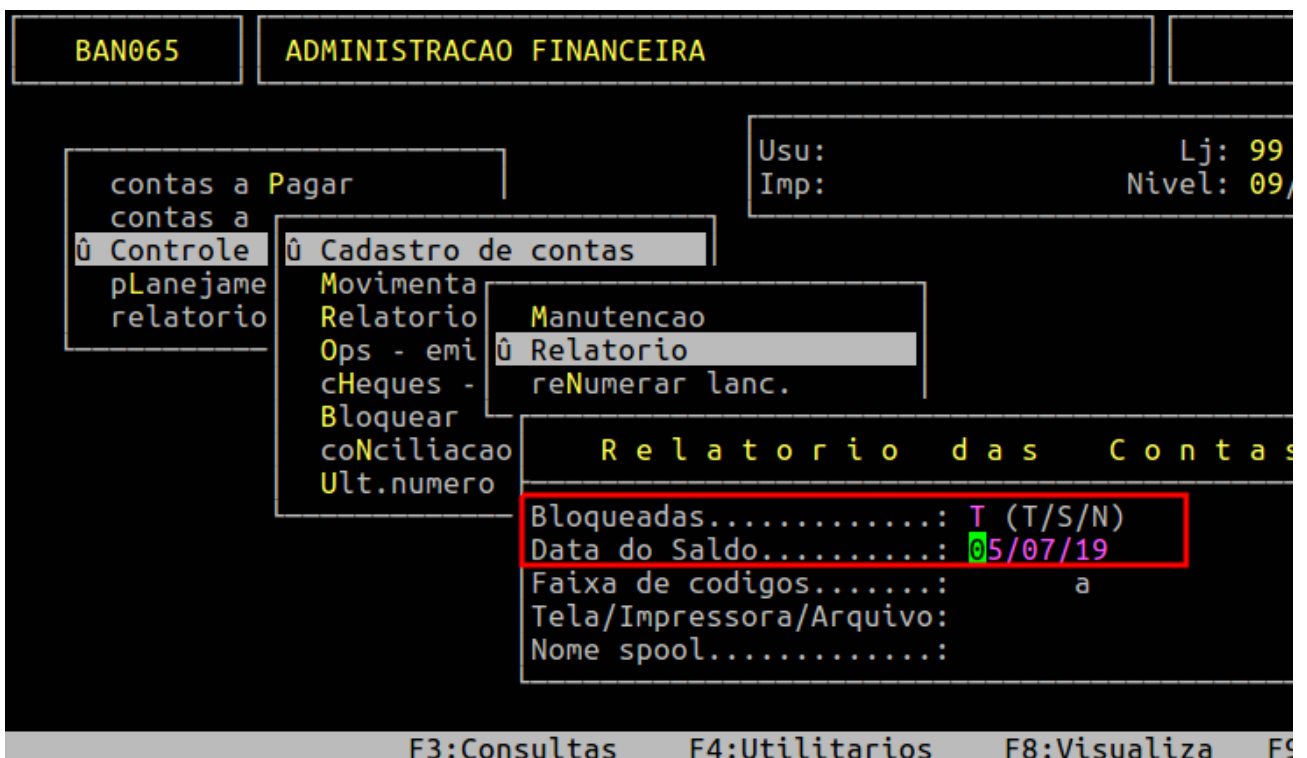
BAN065 ADMINISTRACAO FINANCEIRA

Usu: Lj: 99
Imp: Nivel: 09/

contas a Pagar
contas a
û Controle
pLanejame
relatorio

û Cadastro de contas
Movimenta
Relatorio
Ops - emi
cHeques -
Bloquear
coNciliacao
Ult.numero

Manutencao
û Relatorio
reNumerar lanc.

R e l a t o r i o d a s C o n t a s

Bloqueadas.............: T (T/S/N)
Data do Saldo..........: 05/07/19
Faixa de codigos.......: a
Tela/Impressora/Arquivo:
Nome spool.............:

F3:Consultas F4:Utilitarios F8:Visualiza F9